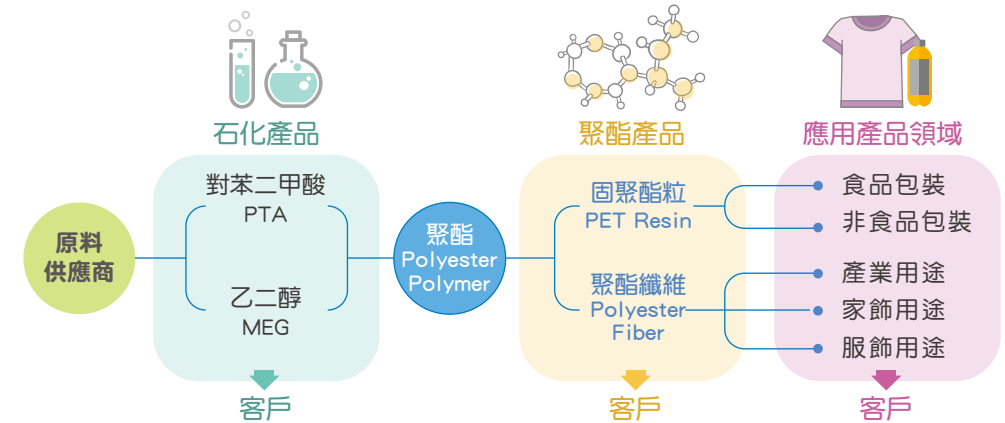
石化產品

聚酯產品

應用產品領域

原料供應商

對苯二甲酸
PTA

乙二醇
MEG

聚酯
Polyester
Polymer

固聚酯粒
PET Resin

聚酯纖維
Polyester
Fiber

食品包裝
非食品包裝
產業用途
家飾用途
服飾用途

客戶

客戶

客戶